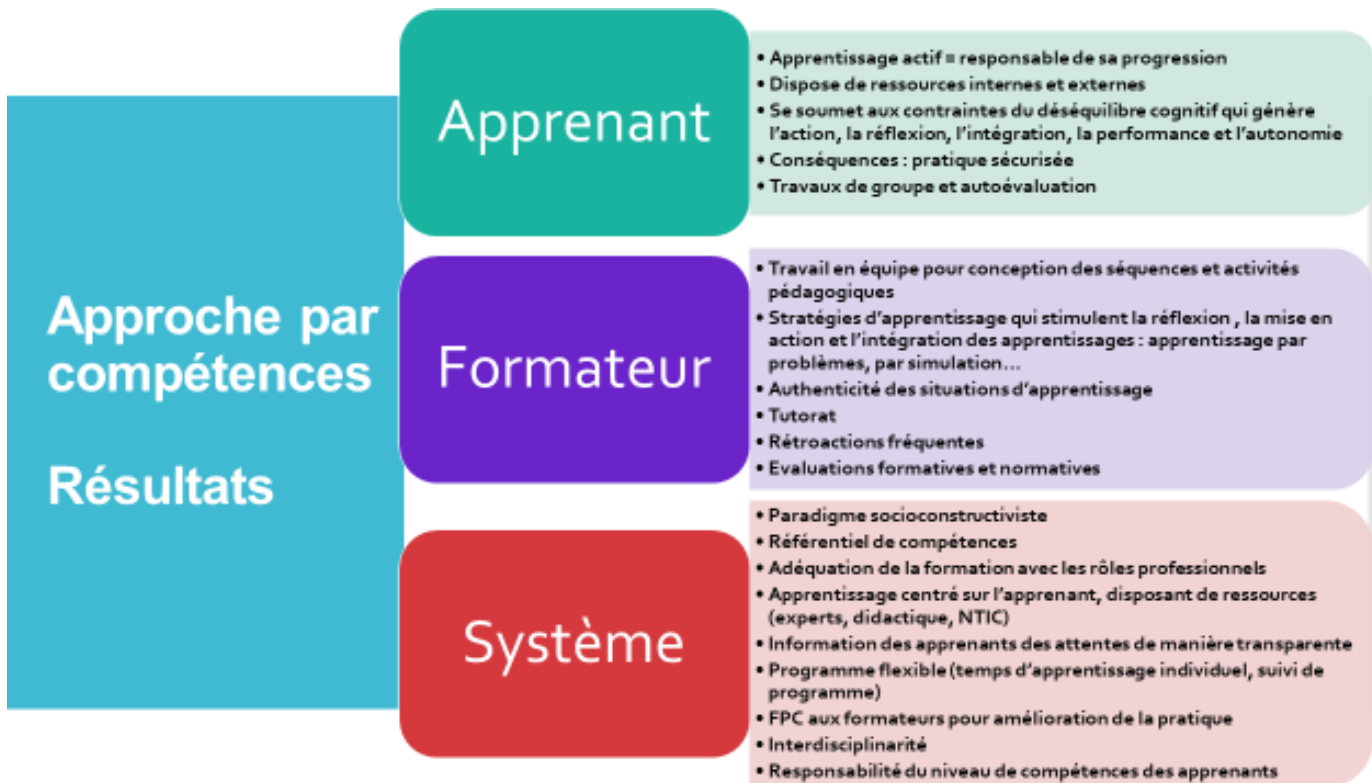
Approche par compétences

Résultats

Apprenant

• Apprentissage actif = responsable de sa progression
• Dispose de ressources internes et externes
• Se soumet aux contraintes du déséquilibre cognitif qui génère l'action, la réflexion, l'intégration, la performance et l'autonomie
• Conséquences : pratique sécurisée
• Travaux de groupe et autoévaluation

Formateur

• Travail en équipe pour conception des séquences et activités pédagogiques
• Stratégies d'apprentissage qui stimulent la réflexion , la mise en action et l'intégration des apprentissages : apprentissage par problèmes, par simulation…
• Authenticité des situations d'apprentissage
• Tutorat
• Rétroactions fréquentes
• Evaluations formatives et normatives

Système

• Paradigme socioconstructiviste
• Référentiel de compétences
• Adéquation de la formation avec les rôles professionnels
• Apprentissage centré sur l'apprenant, disposant de ressources (experts, didactique, NTIC)
• Information des apprenants des attentes de manière transparente
• Programme flexible (temps d'apprentissage individuel, suivi de programme)
• FPC aux formateurs pour amélioration de la pratique
• Interdisciplinarité
• Responsabilité du niveau de compétences des apprenants